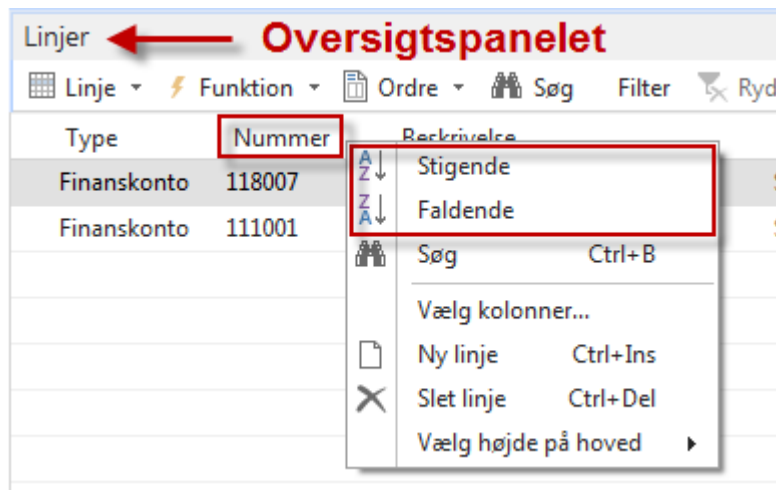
Linjer
Oversigtspanelet

Linje ▾ Funktion ▾ Ordre ▾ Søg Filter Ryd

| Type | Nummer | Beskrivelse |
|---|---|---|
| Finanskonto | 118007 | |
| Finanskonto | 111001 | |

A Z Stigende
Z A Faldende
Søg Ctrl+B
Vælg kolonner...
Ny linje Ctrl+Ins
Slet linje Ctrl+Del
Vælg højde på hoved